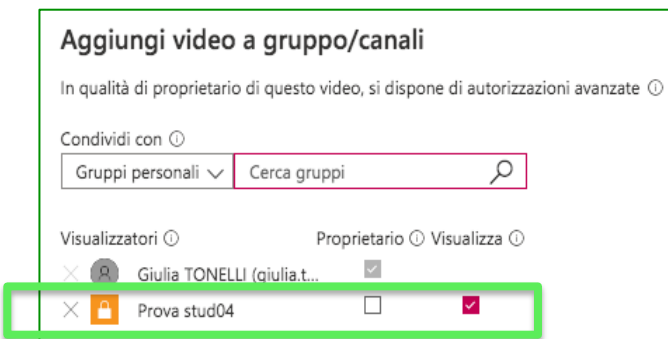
Aggiungi video a gruppo/canali

In qualità di proprietario di questo video, si dispone di autorizzazioni avanzate ⓘ

Condividi con ⓘ

Gruppi personali ∨ Cerca gruppi

Visualizzatori ⓘ Proprietario ⓘ Visualizza ⓘ

× Giulia TONELLI (giulia.t...

× Prova stud04